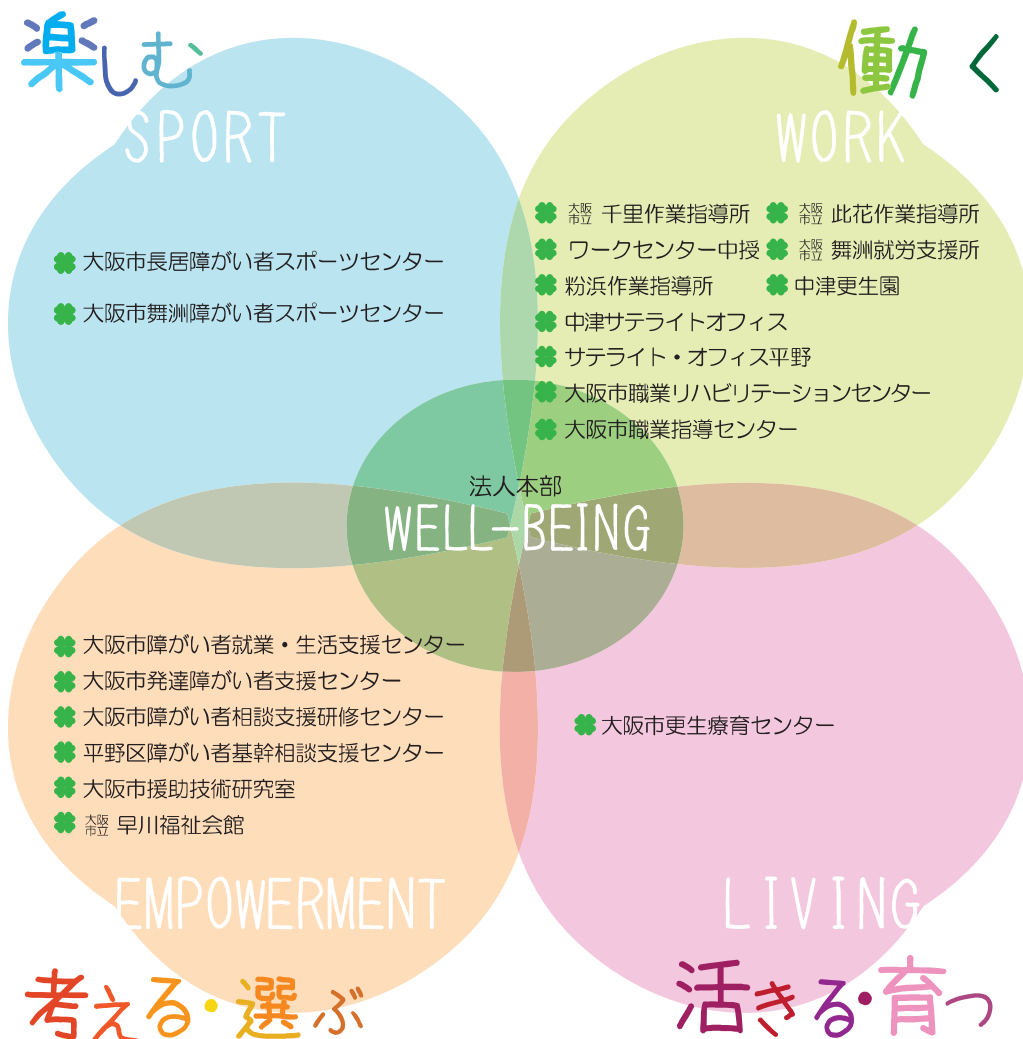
楽しむ
SPORT

働く
WORK

大阪市長居障がい者スポーツセンター
大阪市舞洲障がい者スポーツセンター

大阪市立 千里作業指導所
大阪市立 此花作業指導所
ワークセンター中授
大阪市立 舞洲就労支援所
粉浜作業指導所
中津更生園
中津サテライトオフィス
サテライト・オフィス平野
大阪市職業リハビリテーションセンター
大阪市職業指導センター

法人本部
WELL-BEING

大阪市障がい者就業・生活支援センター
大阪市発達障がい者支援センター
大阪市障がい者相談支援研修センター
平野区障がい者基幹相談支援センター
大阪市援助技術研究室
大阪市立 早川福祉会館

大阪市更生療育センター

EMPOWERMENT
LIVING

考える・選ぶ
活きる・育つ